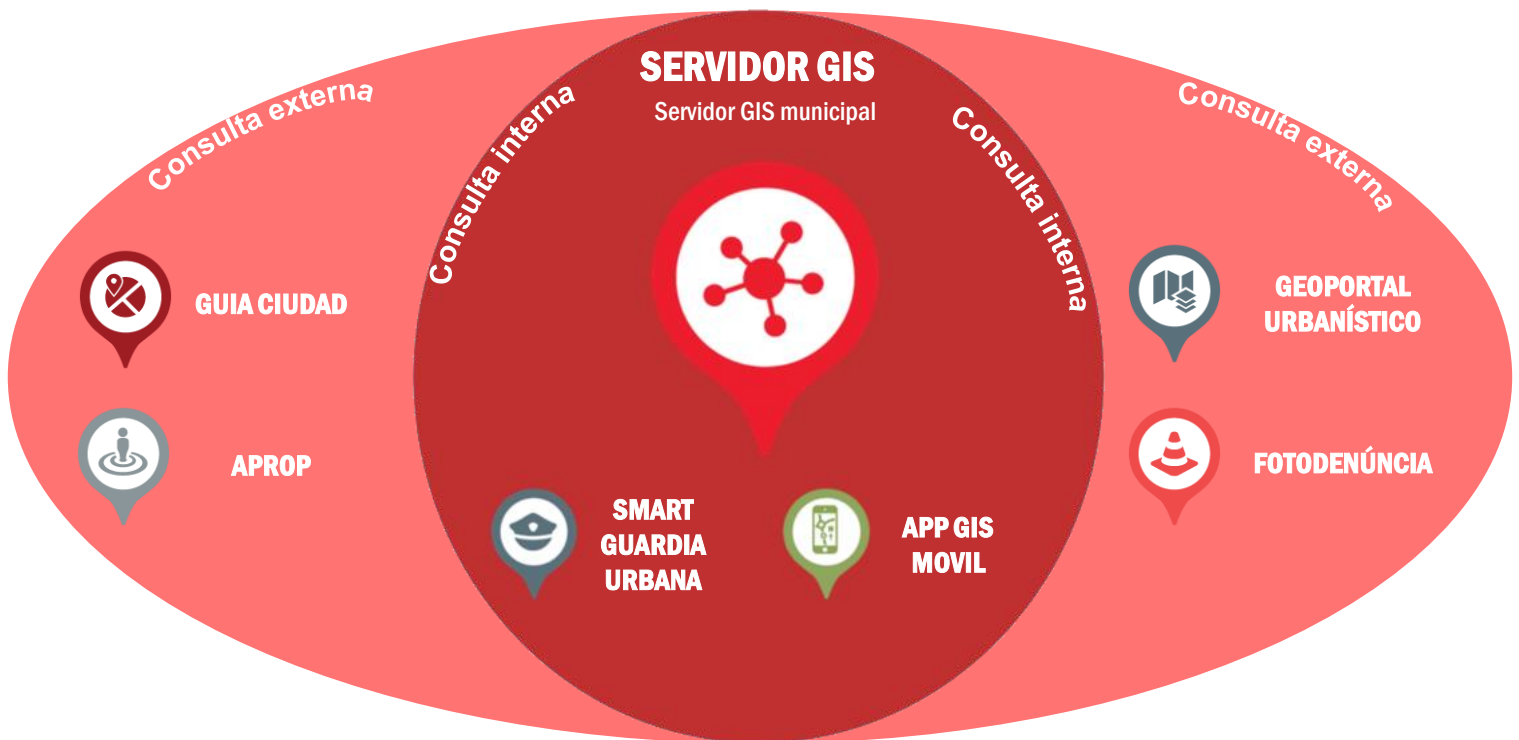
Consulta externa

Consulta interna

SERVIDOR GIS

Servidor GIS municipal

Consulta interna

Consulta externa

GUIA CIUDAD

APROP

GEOPORTAL URBANÍSTICO

FOTODENÚNCIA

SMART GUARDIA URBANA

APP GIS MOVIL